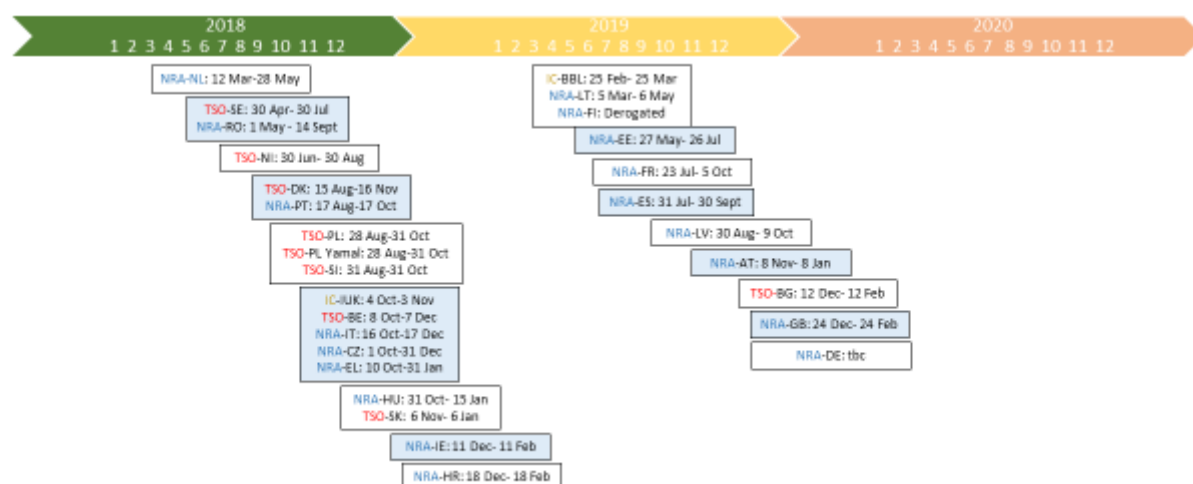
2018
1 2 3 4 5 6 7 8 9 10 11 12

2019
1 2 3 4 5 6 7 8 9 10 11 12

2020
1 2 3 4 5 6 7 8 9 10 11 12

NRA-NL: 12 Mar-28 May

TSO-SE: 30 Apr- 30 Jul
NRA-RO: 1 May - 14 Sept

TSO-NI: 30 Jun- 30 Aug

TSO-DK: 15 Aug-16 Nov
NRA-PT: 17 Aug-17 Oct

TSO-PL: 28 Aug-31 Oct
TSO-PL Yamal: 28 Aug-31 Oct
TSO-SI: 31 Aug-31 Oct

IC-IUK: 4 Oct-3 Nov
TSO-BE: 8 Oct-7 Dec
NRA-IT: 16 Oct-17 Dec
NRA-CZ: 1 Oct-31 Dec
NRA-EL: 10 Oct-31 Jan

NRA-HU: 31 Oct- 15 Jan
TSO-SK: 6 Nov- 6 Jan

NRA-IE: 11 Dec- 11 Feb

NRA-HR: 18 Dec- 18 Feb

IC-BBL: 25 Feb- 25 Mar
NRA-LT: 5 Mar- 6 May
NRA-FI: Derogated

NRA-EE: 27 May- 26 Jul

NRA-FR: 23 Jul- 5 Oct

NRA-ES: 31 Jul- 30 Sept

NRA-LV: 30 Aug- 9 Oct

NRA-AT: 8 Nov- 8 Jan

TSO-BG: 12 Dec- 12 Feb

NRA-GB: 24 Dec- 24 Feb

NRA-DE: tbc